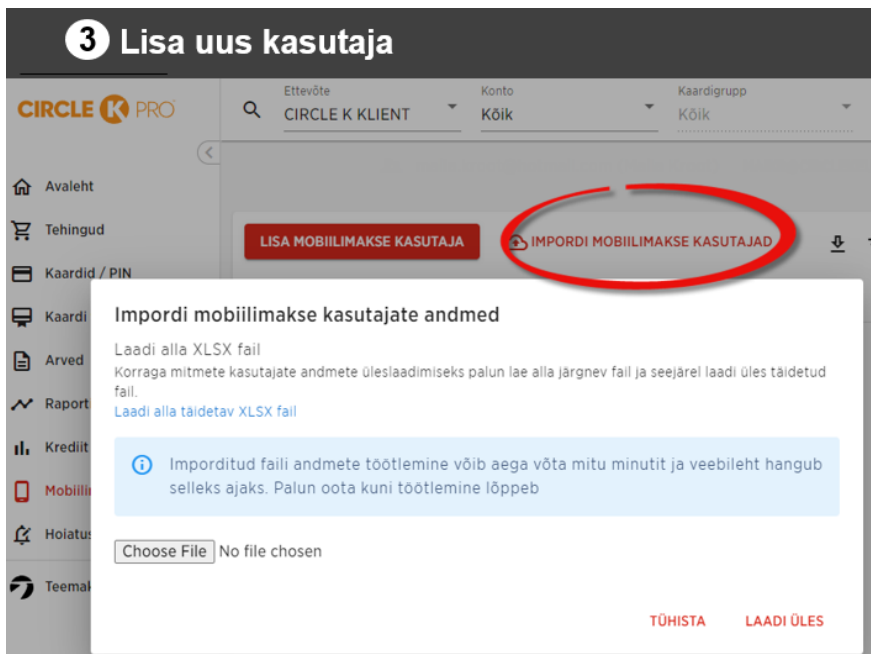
3 Lisa uus kasutaja

CIRCLE K PRO

Ettevõte
CIRCLE K KLIENT

Konto
Kõik

Kaardigrupp
Kõik

Avaleht
Tehingud
Kaardid / PIN
Kaardi
Arved
Raport
Krediit
Mobiili
Hoiatus
Teemak

LISA MOBIILIMAKSE KASUTAJA

IMPORDI MOBIILIMAKSE KASUTAJAD

Impordi mobiilimakse kasutajate andmed

Laadi alla XLSX fail
Korraga mitmete kasutajate andmete üleslaadimiseks palun lae alla järgnev fail ja seejärel laadi üles täidetud fail.
Laadi alla täidetav XLSX fail

Imporditud faili andmete töötlemine võib aega võta mitu minutit ja veebileht hangub selleks ajaks. Palun oota kuni töötlemine lõppeb

Choose File No file chosen

TÜHISTA
LAADI ÜLES